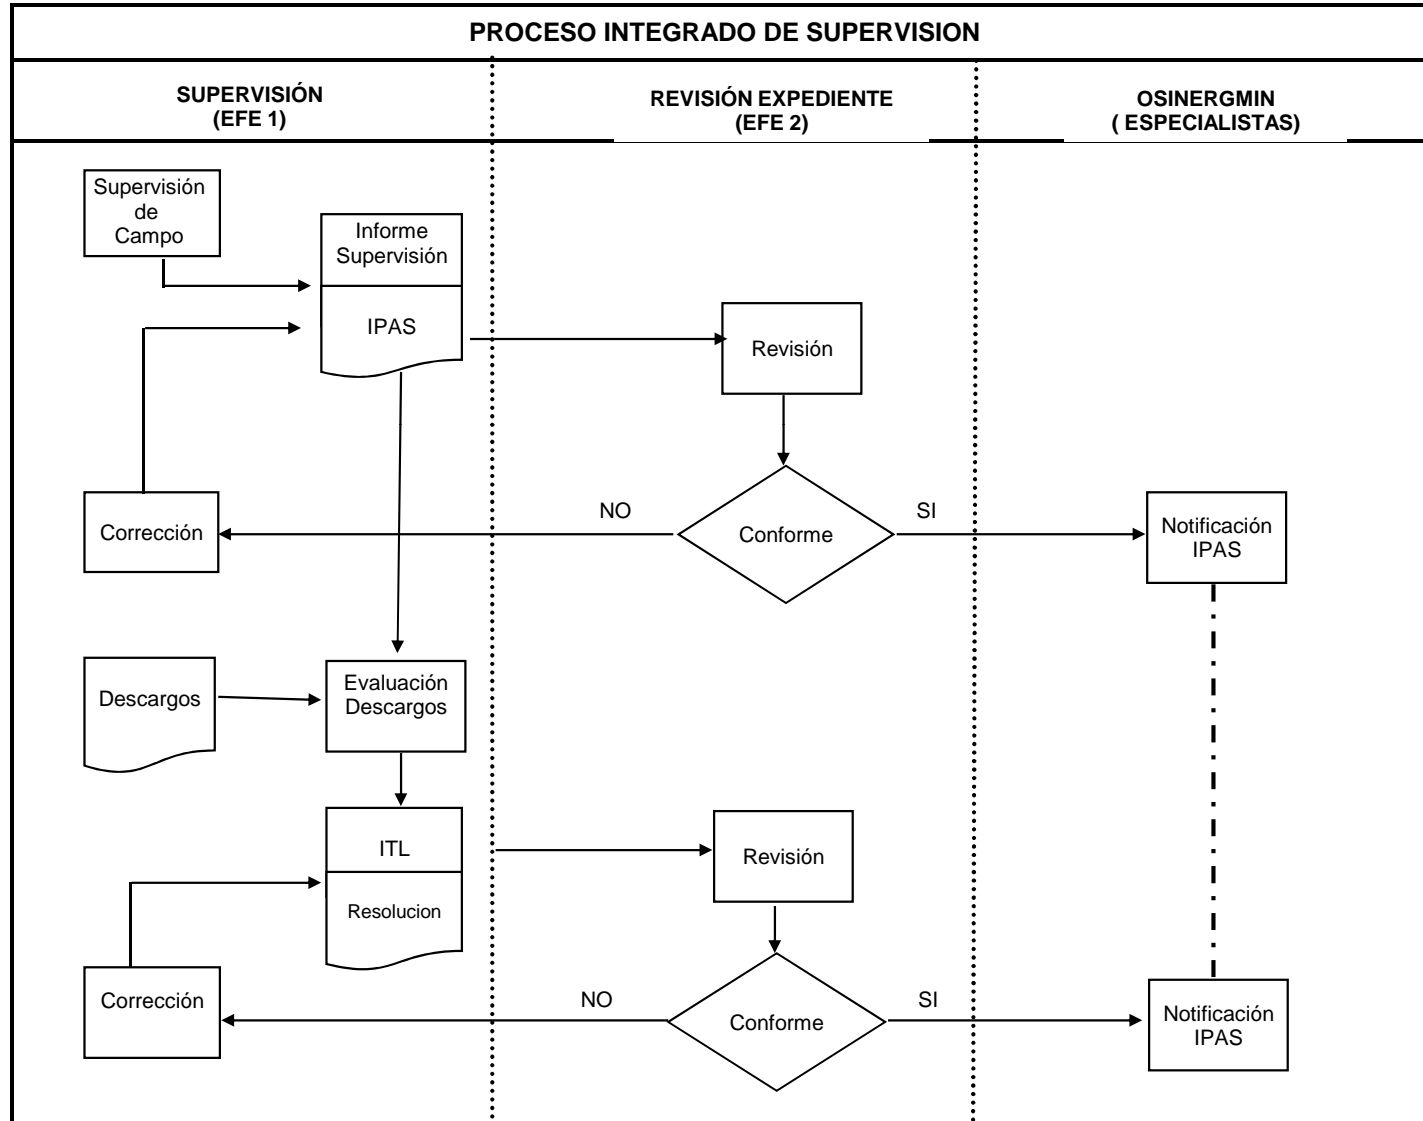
PROCESO INTEGRADO DE SUPERVISION

SUPERVISIÓN
(EFE 1)

REVISIÓN EXPEDIENTE
(EFE 2)

OSINERGMIN
( ESPECIALISTAS)

Supervisión de Campo

Informe Supervisión

IPAS

Revisión

Corrección

NO

Conforme

SI

Notificación IPAS

Descargos

Evaluación Descargos

ITL

Resolucion

Revisión

Corrección

NO

Conforme

SI

Notificación IPAS